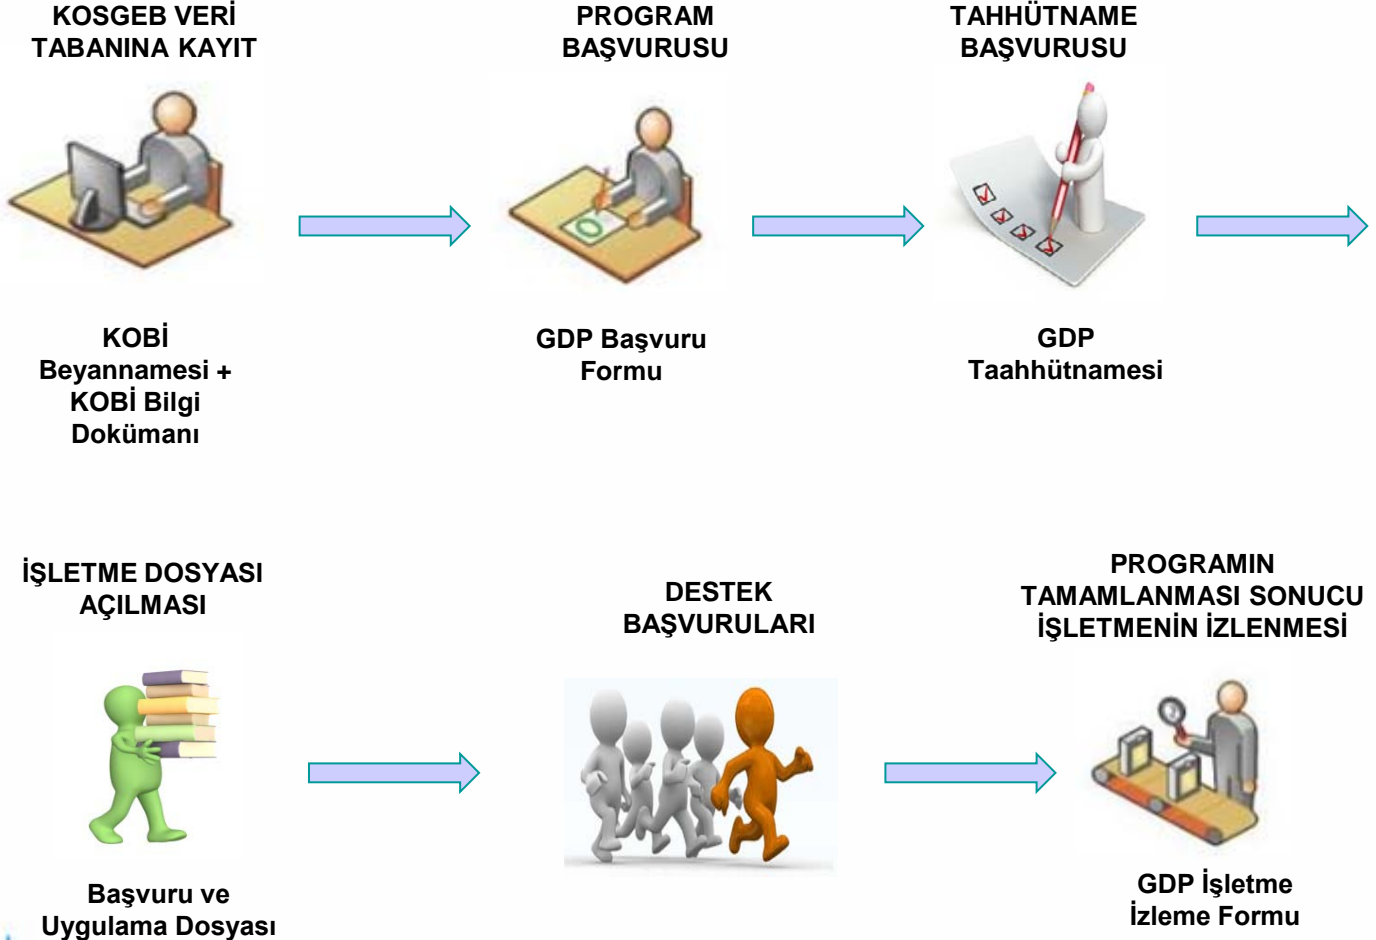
KOSGEB VERİ TABANINA KAYIT

KOBİ Beyannamesi + KOBİ Bilgi Dokümanı

PROGRAM BAŞVURUSU

GDP Başvuru Formu

TAHHÜTNAME BAŞVURUSU

GDP Taahhütnamesi

İŞLETME DOSYASI AÇILMASI

Başvuru ve Uygulama Dosyası

DESTEK BAŞVURULARI

PROGRAMIN TAMAMLANMASI SONUCU İŞLETMENİN İZLENMESİ

GDP İşletme İzleme Formu